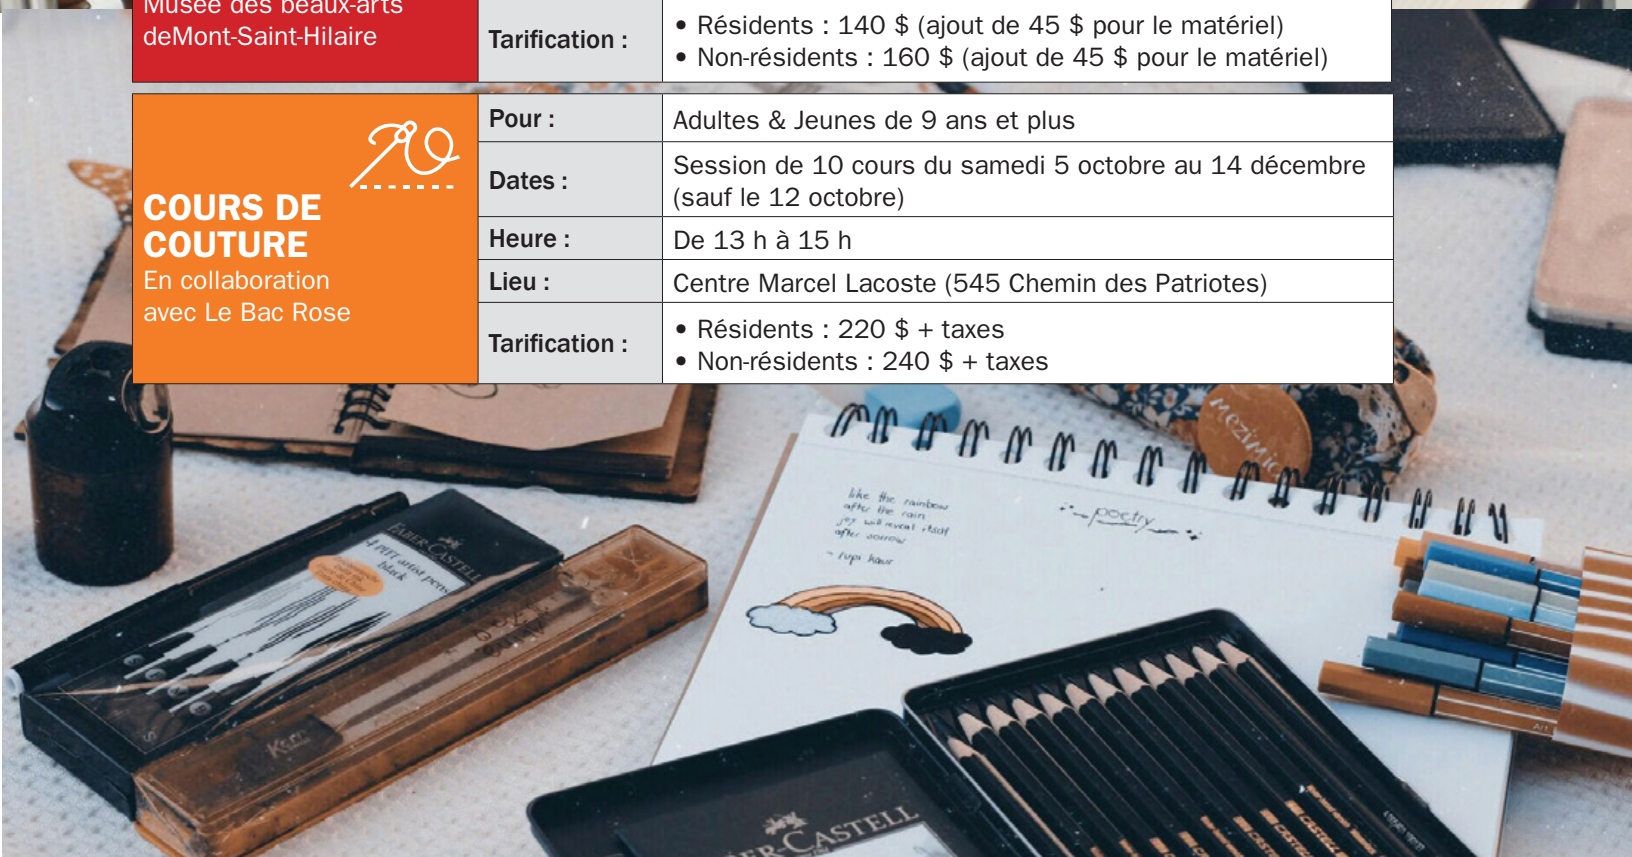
Musée des beaux-arts deMont-Saint-Hilaire

| | |
|---|---|
| Tarification : | • Résidents : 140 $ (ajout de 45 $ pour le matériel)<br>• Non-résidents : 160 $ (ajout de 45 $ pour le matériel) |

COURS DE COUTURE
En collaboration avec Le Bac Rose

| | |
|---|---|
| Pour : | Adultes & Jeunes de 9 ans et plus |
| Dates : | Session de 10 cours du samedi 5 octobre au 14 décembre (sauf le 12 octobre) |
| Heure : | De 13 h à 15 h |
| Lieu : | Centre Marcel Lacoste (545 Chemin des Patriotes) |
| Tarification : | • Résidents : 220 $ + taxes<br>• Non-résidents : 240 $ + taxes |

like the rainbow after the rain joy will reveal itself after sorrow
- rupi kaur

poetry

FABER-CASTELL
4 PITT artist pens black

mezimio

FABER-CASTELL